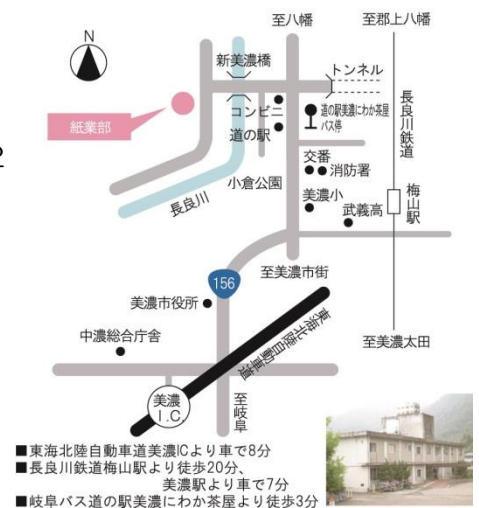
N

至八幡

至郡上八幡

新美濃橋

トンネル

紙業部

コンビニ

道の駅

道の駅美濃にわか茶屋バス停

長良川鉄道

交番

消防署

小倉公園

美濃小

梅山駅

長良川

武義高

至美濃市街

156

美濃市役所

東海北陸自動車道

中濃総合庁舎

至美濃太田

美濃I.C

至岐阜

2

■東海北陸自動車道美濃ICより車で8分
■長良川鉄道梅山駅より徒歩20分、美濃駅より車で7分
■岐阜バス道の駅美濃にわか茶屋より徒歩3分